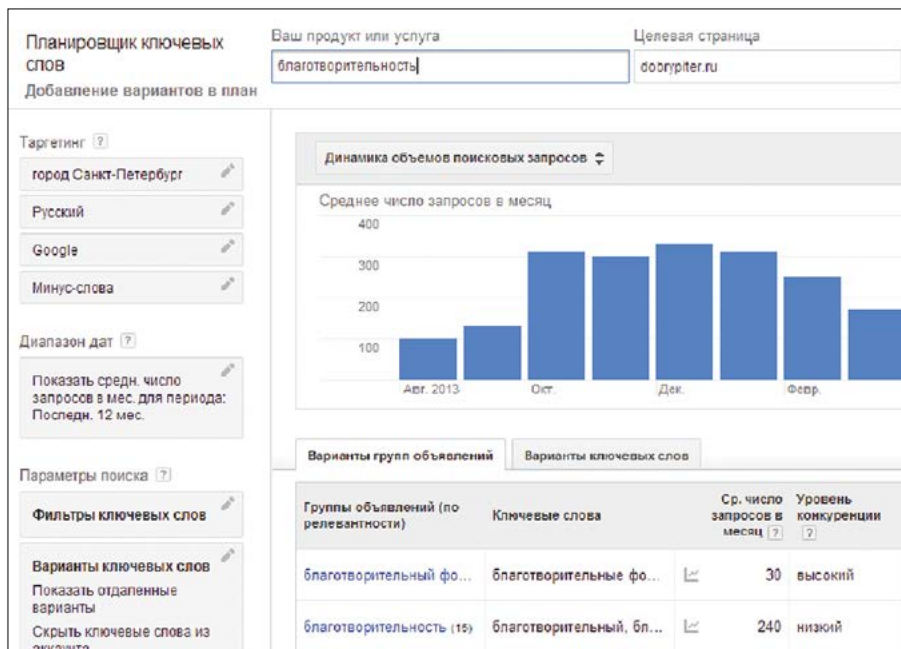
Планировщик ключевых слов
Добавление вариантов в план

Ваш продукт или услуга
благотворительность

Целевая страница
dobrypiter.ru

Таргетинг ?
город Санкт-Петербург
Русский
Google
Минус-слова

Диапазон дат ?
Показать средн. число запросов в мес. для периода: Последн. 12 мес.

Параметры поиска ?
Фильтры ключевых слов

Варианты ключевых слов
Показать отдаленные варианты
Скрыть ключевые слова из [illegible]

Динамика объемов поисковых запросов

Среднее число запросов в месяц
400
300
200
100
Авг. 2013
Окт.
Дек.
Февр.

Варианты групп объявлений
Варианты ключевых слов

| Группы объявлений (по релевантности) | Ключевые слова | | Ср. число запросов в месяц ? | Уровень конкуренции ? |
|---|---|---|---|---|
| благотворительный фо... | благотворительные фо... | | 30 | высокий |
| благотворительность (15) | благотворительный, бл... | | 240 | низкий |